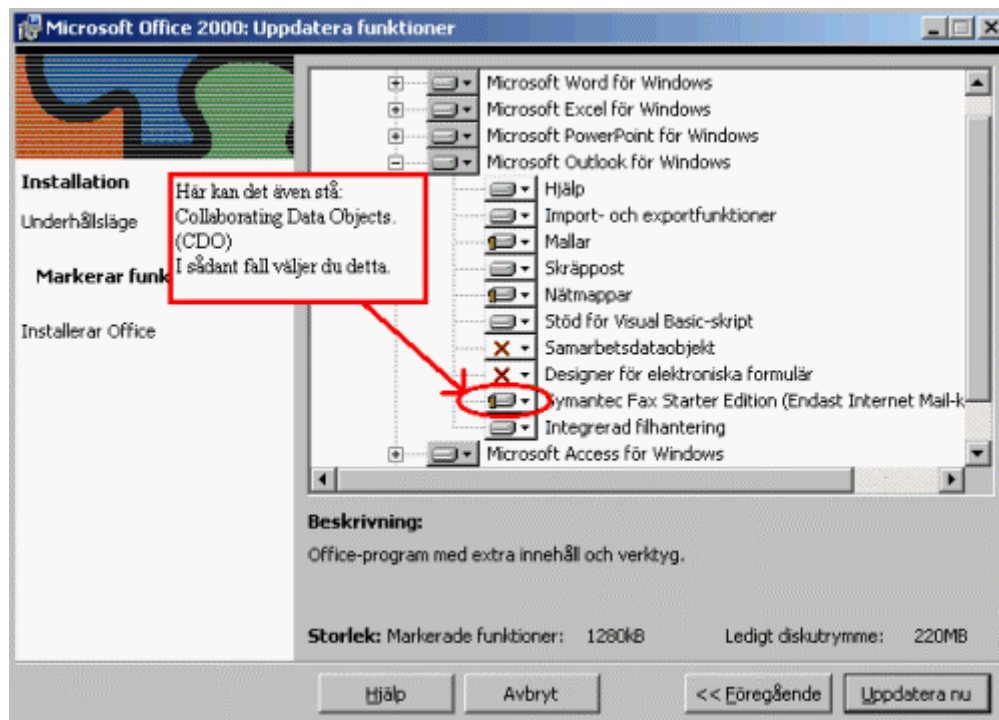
Microsoft Office 2000: Uppdatera funktioner

Installation

Underhållsläge

Markerar funk

Installerar Office

Här kan det även stå: Collaborating Data Objects. (CDO) I sådant fall väljer du detta.

Microsoft Word för Windows
Microsoft Excel för Windows
Microsoft PowerPoint för Windows
Microsoft Outlook för Windows
Hjälp
Import- och exportfunktioner
Mallar
Skräppost
Nätmappar
Stöd för Visual Basic-skript
Samarbetsdataobjekt
Designer för elektroniska formulär
Symantec Fax Starter Edition (Endast Internet Mail-k
Integrerad filhantering
Microsoft Access för Windows

Beskrivning:
Office-program med extra innehåll och verktyg.

Storlek: Markerade funktioner: 1280kB Ledigt diskutrymme: 220MB

Hjälp Avbryt << Föregående Uppdatera nu